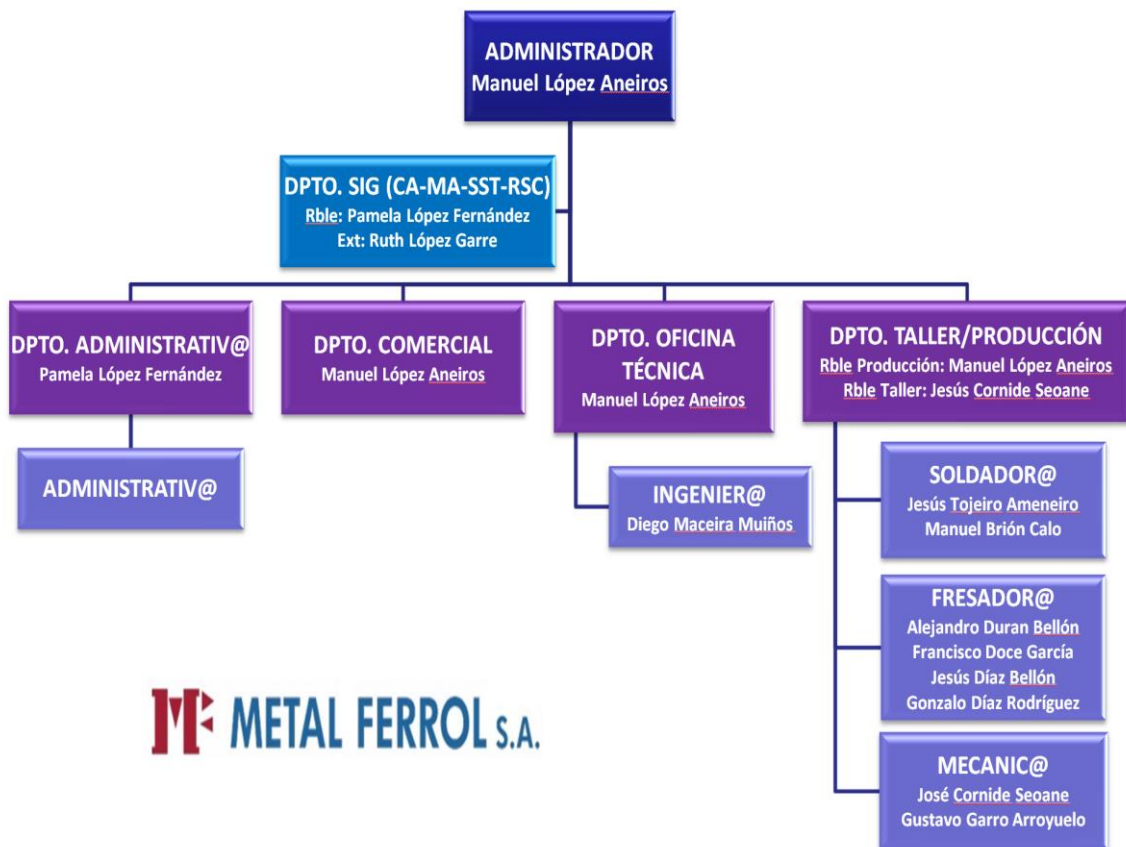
ADMINISTRADOR
Manuel López Aneiros

DPTO. SIG (CA-MA-SST-RSC)
Rble: Pamela López Fernández
Ext: Ruth López Garre

DPTO. ADMINISTRATIV@
Pamela López Fernández

ADMINISTRATIV@

DPTO. COMERCIAL
Manuel López Aneiros

DPTO. OFICINA TÉCNICA
Manuel López Aneiros

INGENIER@
Diego Maceira Muiños

DPTO. TALLER/PRODUCCIÓN
Rble Producción: Manuel López Aneiros
Rble Taller: Jesús Cornide Seoane

SOLDADOR@
Jesús Tojeiro Ameneiro
Manuel Brión Calo

FRESADOR@
Alejandro Duran Bellón
Francisco Doce García
Jesús Díaz Bellón
Gonzalo Díaz Rodríguez

MECANIC@
José Cornide Seoane
Gustavo Garro Arroyuelo

METAL FERROL S.A.